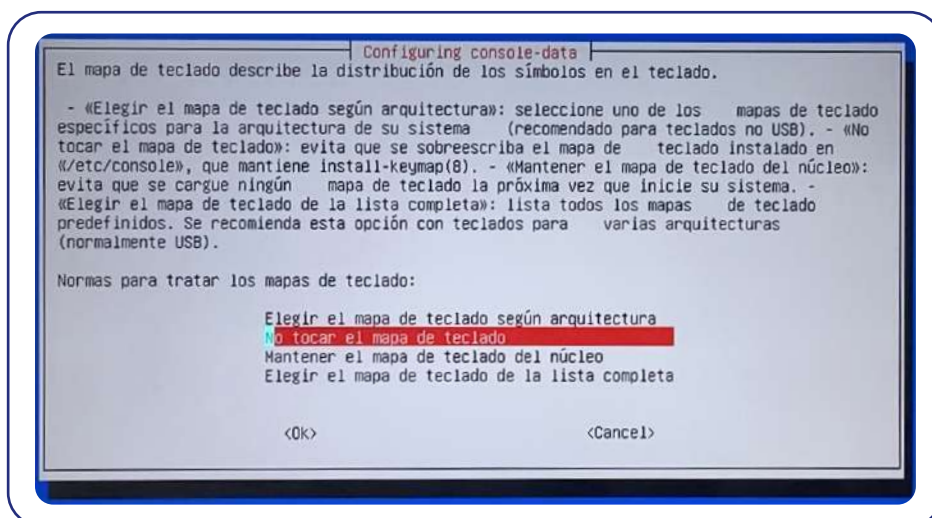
Configuring console-data

El mapa de teclado describe la distribución de los símbolos en el teclado.

- «Elegir el mapa de teclado según arquitectura»: seleccione uno de los mapas de teclado específicos para la arquitectura de su sistema (recomendado para teclados no USB). - «No tocar el mapa de teclado»: evita que se sobreescriba el mapa de teclado instalado en «/etc/console», que mantiene install-keymap(8). - «Mantener el mapa de teclado del núcleo»: evita que se cargue ningún mapa de teclado la próxima vez que inicie su sistema. - «Elegir el mapa de teclado de la lista completa»: lista todos los mapas de teclado predefinidos. Se recomienda esta opción con teclados para varias arquitecturas (normalmente USB).

Normas para tratar los mapas de teclado:

Elegir el mapa de teclado según arquitectura
No tocar el mapa de teclado
Mantener el mapa de teclado del núcleo
Elegir el mapa de teclado de la lista completa

<Ok> <Cancel>